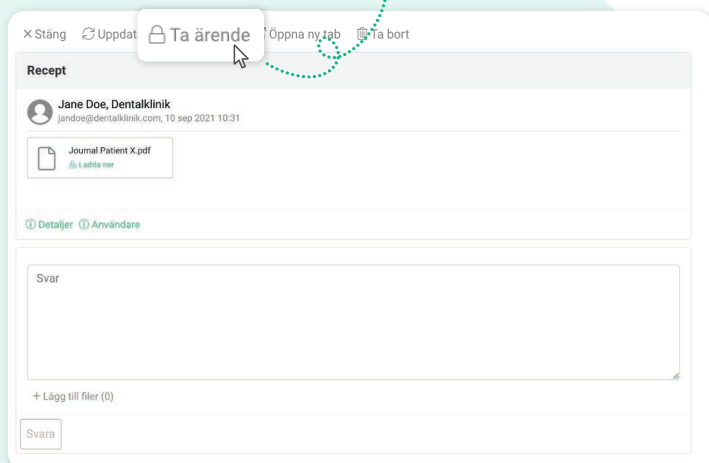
× Stäng Uppdat Ta ärende Öppna ny tab Ta bort

Recept

Jane Doe, Dentalklinik
jandoe@dentalklinik.com, 10 sep 2021 10:31

Journal Patient X.pdf
Ladda ner

Detaljer Användare

Svar

+ Lägg till filer (0)

Svara